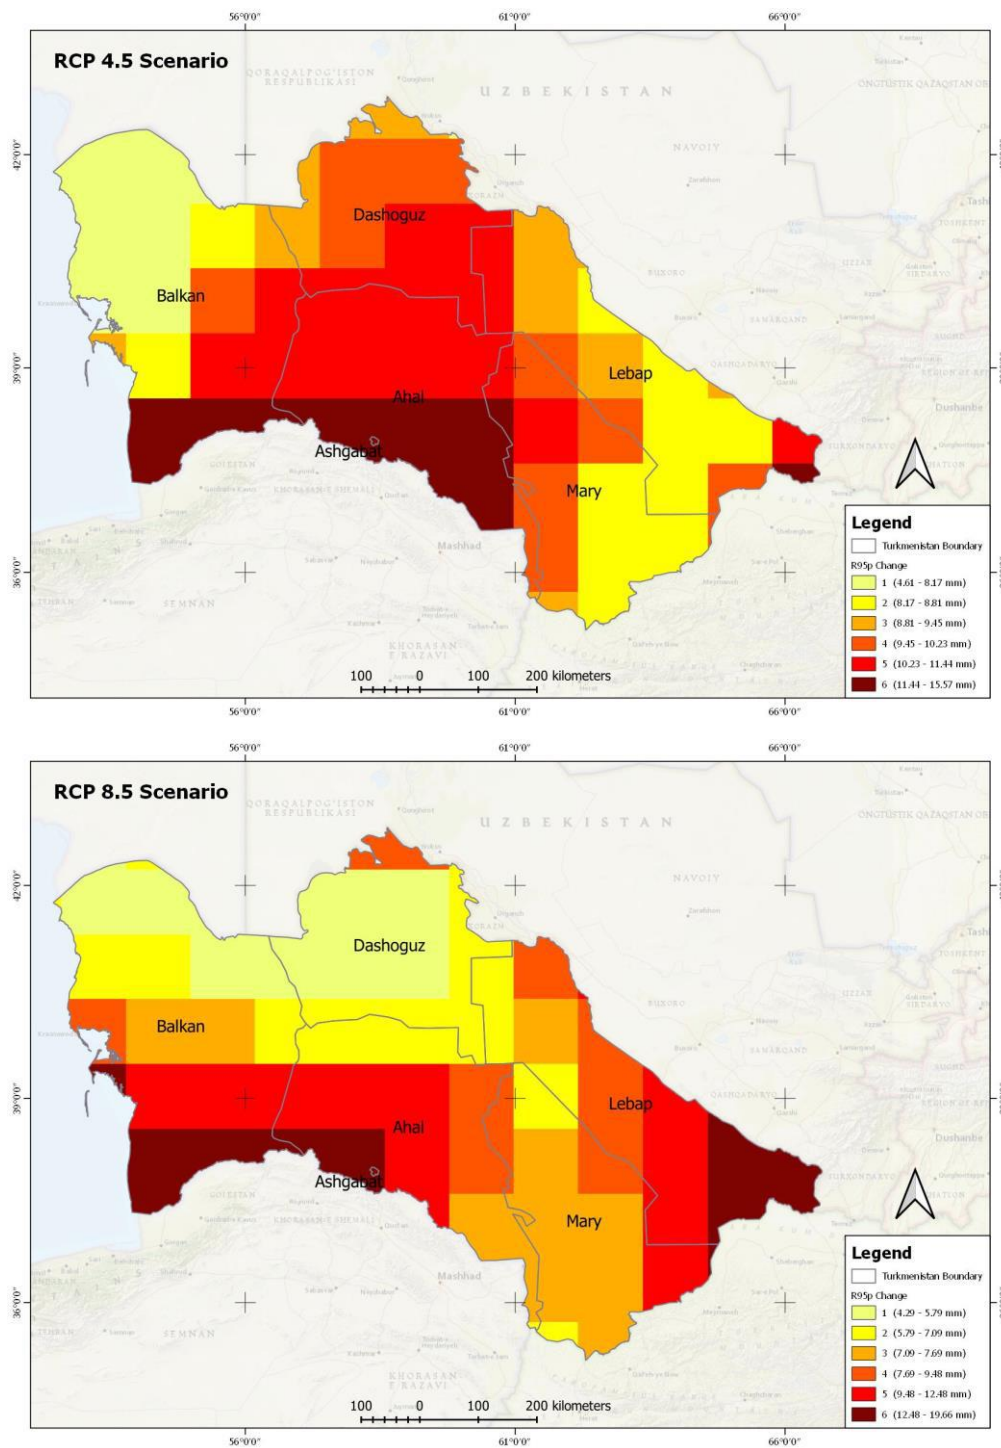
56°0'0"
61°0'0"
66°0'0"

RCP 4.5 Scenario

QORAQALPOG'ISTON RESPUBLIKASI

U Z B E K I S T A N

NAVOIY

42°0'0"
39°0'0"
36°0'0"

Dashoguz

Balkan

Lebap

Ahal

Ashgabat

Mary

Mashhad

SEMNAN

KHORASAN RAZAVI

Dushanbe

100 0 100 200 kilometers

Legend

Turkmenistan Boundary

R95p Change

1 (4.61 - 8.17 mm)
2 (8.17 - 8.81 mm)
3 (8.81 - 9.45 mm)
4 (9.45 - 10.23 mm)
5 (10.23 - 11.44 mm)
6 (11.44 - 15.57 mm)

56°0'0"
61°0'0"
66°0'0"

56°0'0"
61°0'0"
66°0'0"

RCP 8.5 Scenario

QORAQALPOG'ISTON RESPUBLIKASI

U Z B E K I S T A N

NAVOIY

42°0'0"
39°0'0"
36°0'0"

Dashoguz

Balkan

Lebap

Ahal

Ashgabat

Mary

Mashhad

SEMNAN

KHORASAN RAZAVI

Dushanbe

100 0 100 200 kilometers

Legend

Turkmenistan Boundary

R95p Change

1 (4.29 - 5.79 mm)
2 (5.79 - 7.09 mm)
3 (7.09 - 7.69 mm)
4 (7.69 - 9.48 mm)
5 (9.48 - 12.48 mm)
6 (12.48 - 19.66 mm)

56°0'0"
61°0'0"
66°0'0"